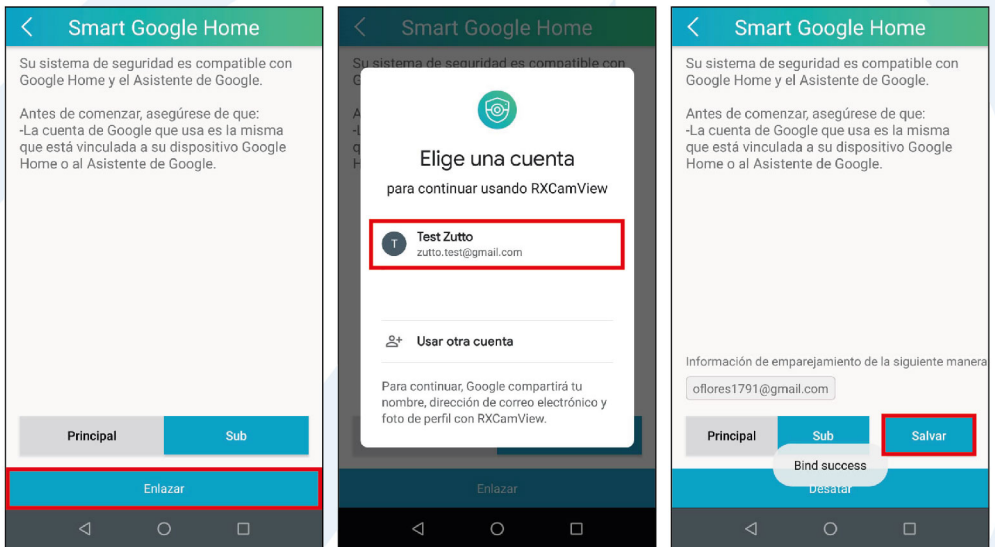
Smart Google Home

Su sistema de seguridad es compatible con Google Home y el Asistente de Google.

Antes de comenzar, asegúrese de que:
-La cuenta de Google que usa es la misma que está vinculada a su dispositivo Google Home o al Asistente de Google.

Principal
Sub

Enlazar

Smart Google Home

Su sistema de seguridad es compatible con

Elige una cuenta

para continuar usando RXCamView

T
Test Zutto
zutto.test@gmail.com

Usar otra cuenta

Para continuar, Google compartirá tu nombre, dirección de correo electrónico y foto de perfil con RXCamView.

Enlazar

Smart Google Home

Su sistema de seguridad es compatible con Google Home y el Asistente de Google.

Antes de comenzar, asegúrese de que:
-La cuenta de Google que usa es la misma que está vinculada a su dispositivo Google Home o al Asistente de Google.

Información de emparejamiento de la siguiente manera

oflores1791@gmail.com

Principal
Sub
Salvar

Bind success

Desatar